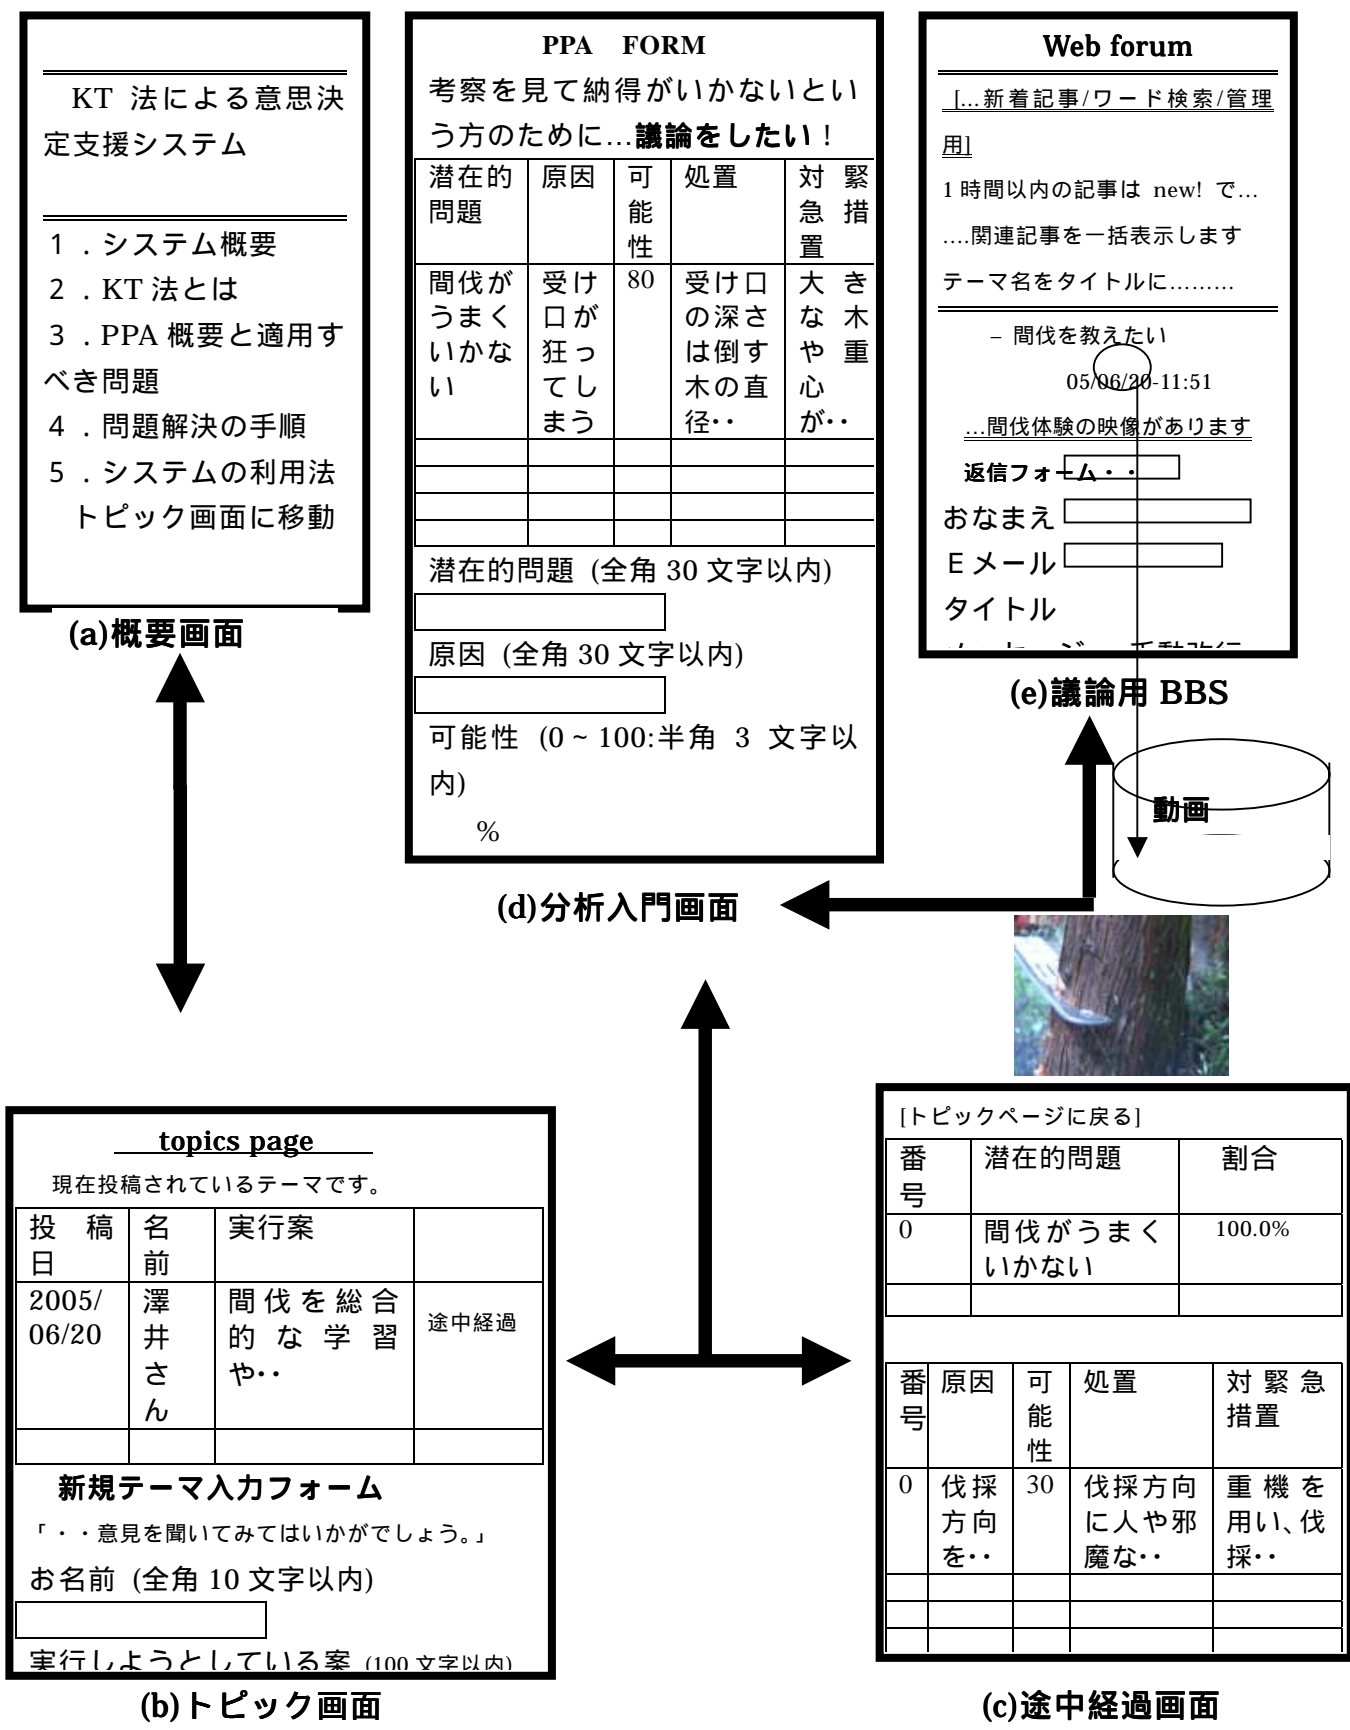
KT 法による意思決定支援システム

1．システム概要
2．KT 法とは
3．PPA 概要と適用すべき問題
4．問題解決の手順
5．システムの利用法
トピック画面に移動

(a)概要画面

PPA FORM
考察を見て納得がいかないという方のために…**議論をしたい**！

| 潜在的問題 | 原因 | 可能性 | 処置 | 対緊急措置 |
|---|---|---|---|---|
| 間伐がうまくいかない | 受け口が狂ってしまう | 80 | 受け口の深さは倒す木の直径‥ | 大きな木や重心が‥ |
| | | | | |
| | | | | |
| | | | | |
| | | | | |

潜在的問題 (全角 30 文字以内)

原因 (全角 30 文字以内)

可能性 (0 ~ 100:半角 3 文字以内)
%

(d)分析入門画面

Web forum
[...新着記事/ワード検索/管理用]
1 時間以内の記事は new! で…
….関連記事を一括表示します
テーマ名をタイトルに………

– 間伐を教えたい
05/06/20-11:51
…間伐体験の映像があります
返信フォーム・・
おなまえ
Eメール
タイトル
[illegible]

(e)議論用 BBS

動画

topics page
現在投稿されているテーマです。

| 投稿日 | 名前 | 実行案 | |
|---|---|---|---|
| 2005/06/20 | 澤井さん | 間伐を総合的な学習や‥ | 途中経過 |
| | | | |

新規テーマ入力フォーム
「・・意見を聞いてみてはいかがでしょう。」
お名前 (全角 10 文字以内)

実行しようとしている案 (100 文字以内)

(b)トピック画面

[トピックページに戻る]

| 番号 | 潜在的問題 | 割合 |
|---|---|---|
| 0 | 間伐がうまくいかない | 100.0% |
| | | |

| 番号 | 原因 | 可能性 | 処置 | 対緊急措置 |
|---|---|---|---|---|
| 0 | 伐採方向を‥ | 30 | 伐採方向に人や邪魔な‥ | 重機を用い、伐採‥ |
| | | | | |
| | | | | |
| | | | | |

(c)途中経過画面